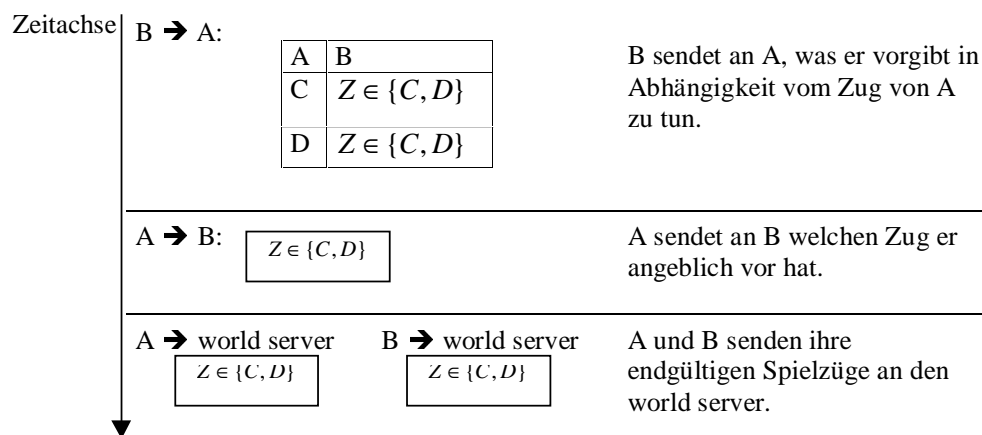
Zeitachse

B → A:

| A | B |
|---|---|
| C | $Z \in \{C, D\}$ |
| D | $Z \in \{C, D\}$ |

B sendet an A, was er vorgibt in Abhängigkeit vom Zug von A zu tun.

A → B: $Z \in \{C, D\}$

A sendet an B welchen Zug er angeblich vor hat.

A → world server $Z \in \{C, D\}$

B → world server $Z \in \{C, D\}$

A und B senden ihre endgültigen Spielzüge an den world server.